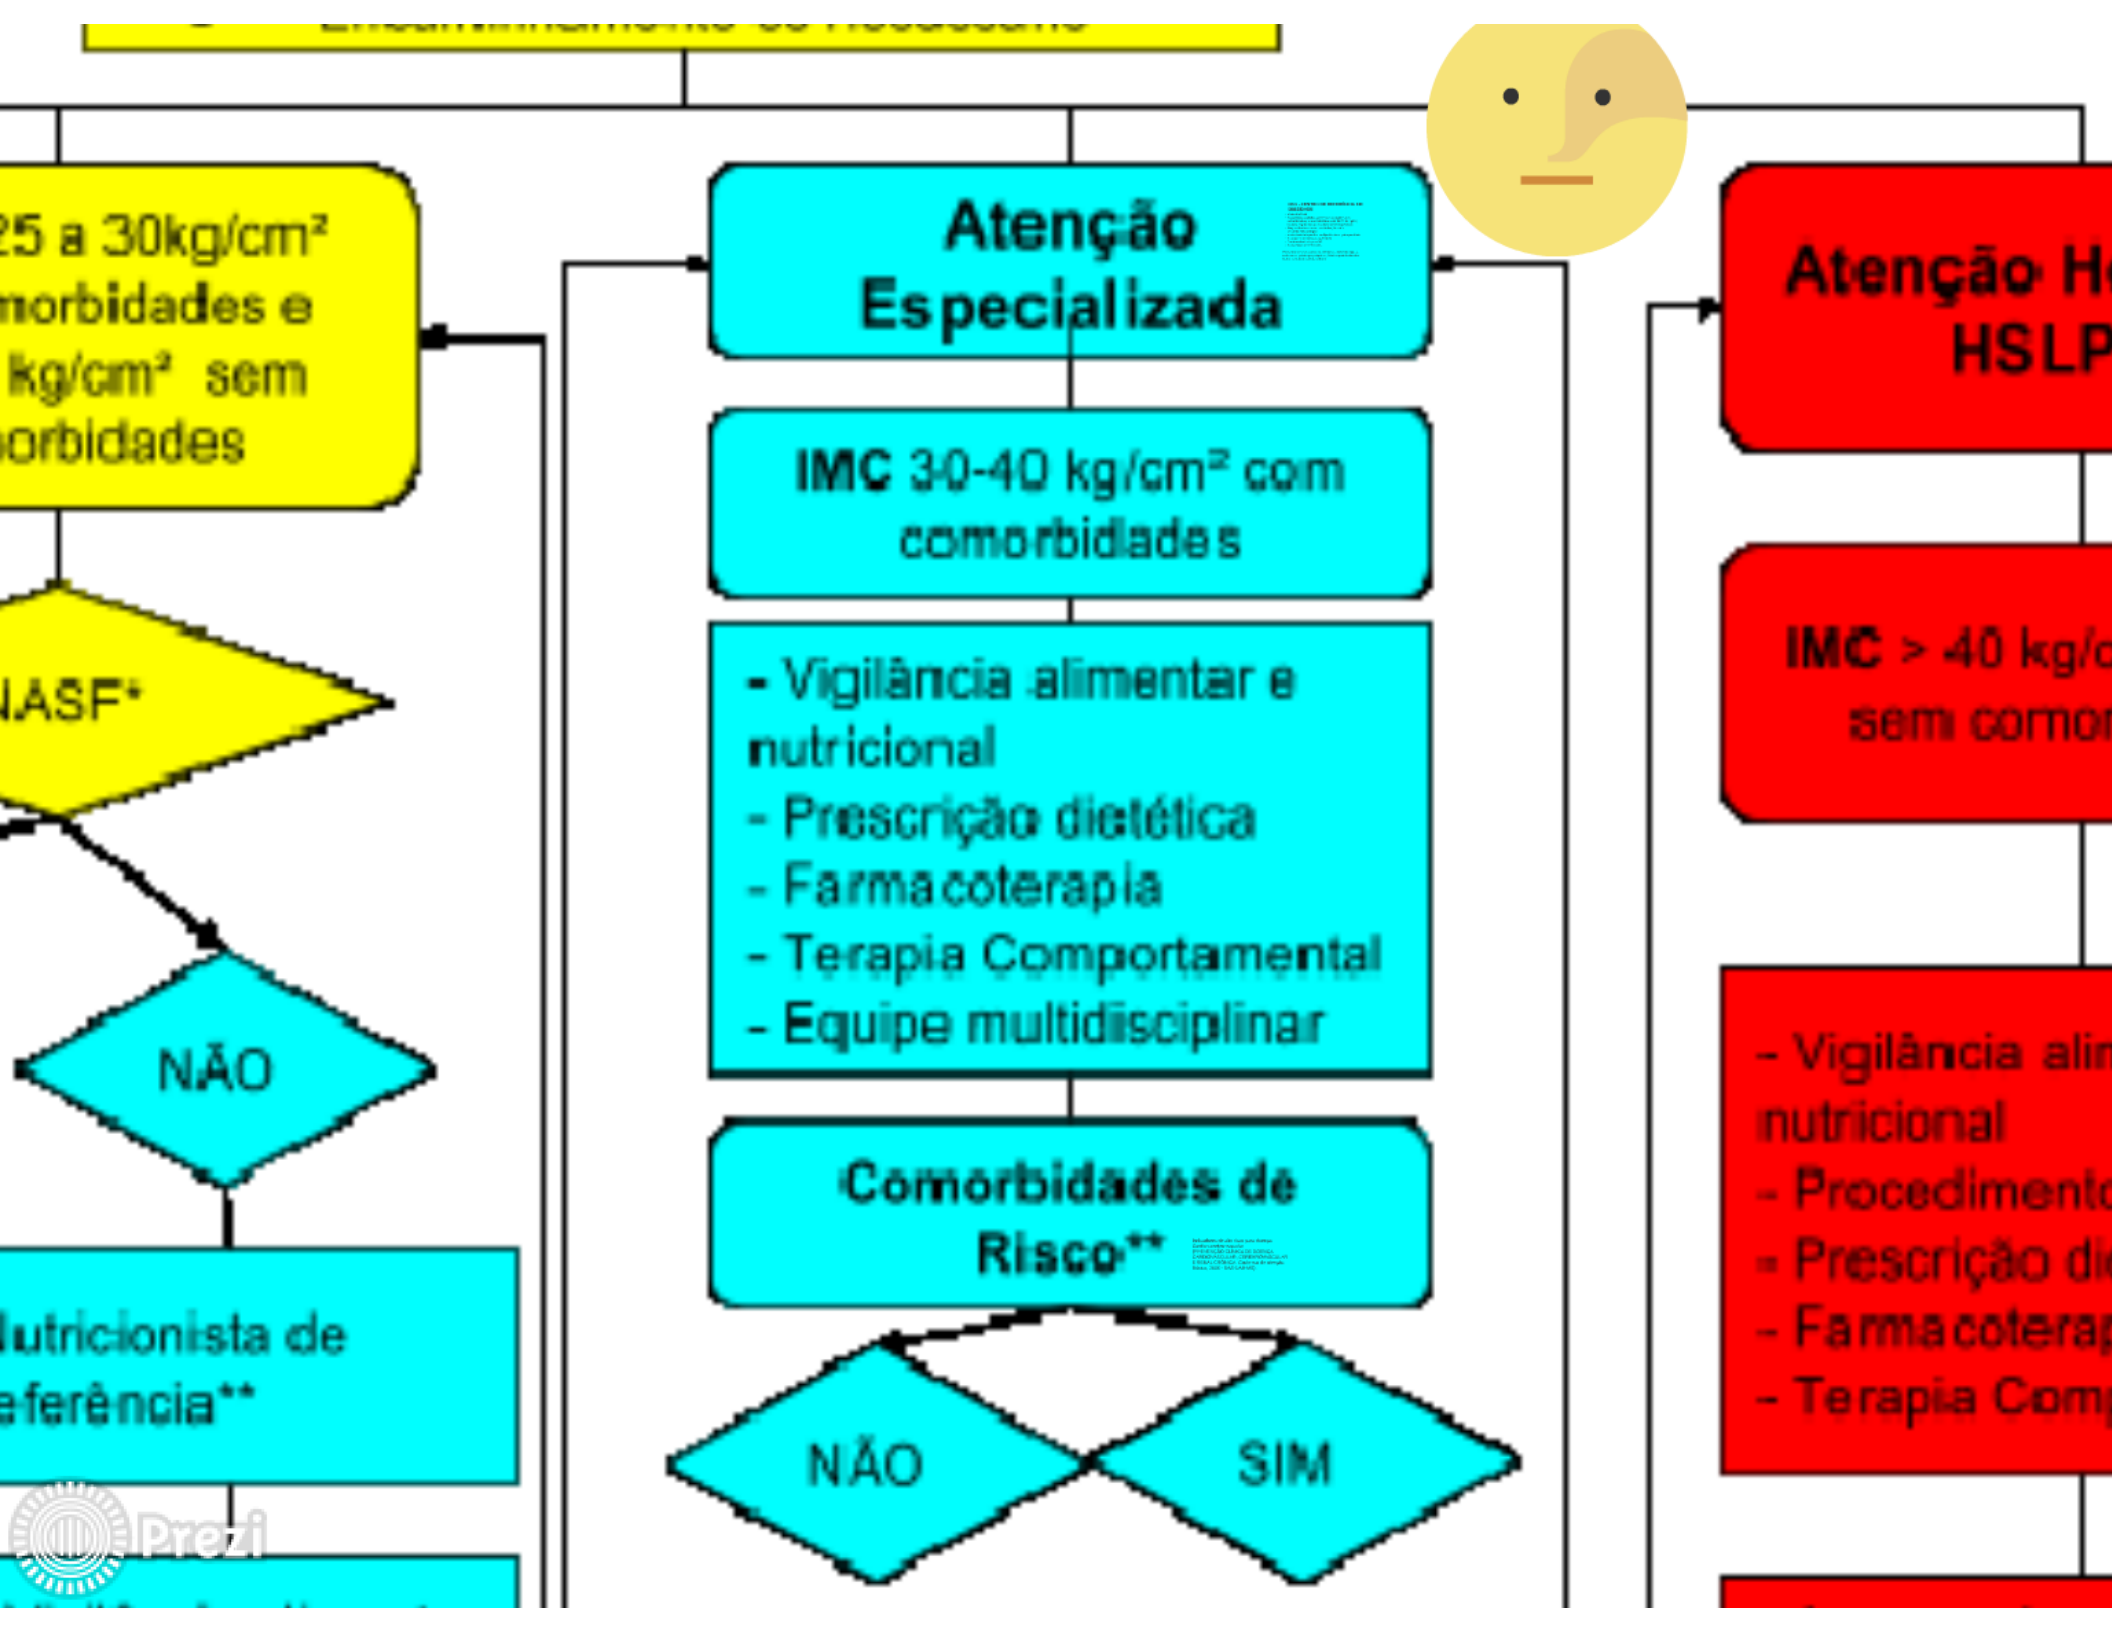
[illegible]

25 a 30kg/cm² morbidades e kg/cm² sem orbidades

NASF*

NÃO

lutricionista de eferência**

Atenção Especializada

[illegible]

IMC 30-40 kg/cm² com comorbidades

- Vigilância alimentar e nutricional
- Prescrição dietética
- Farmacoterapia
- Terapia Comportamental
- Equipe multidisciplinar

Comorbidades de Risco**

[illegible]

NÃO

SIM

Atenção H HSLP

IMC > 40 kg/ sem comor

- Vigilância alir nutricional
- Procedimento
- Prescrição di
- Farmacoterap
- Terapia Comp

Prezi